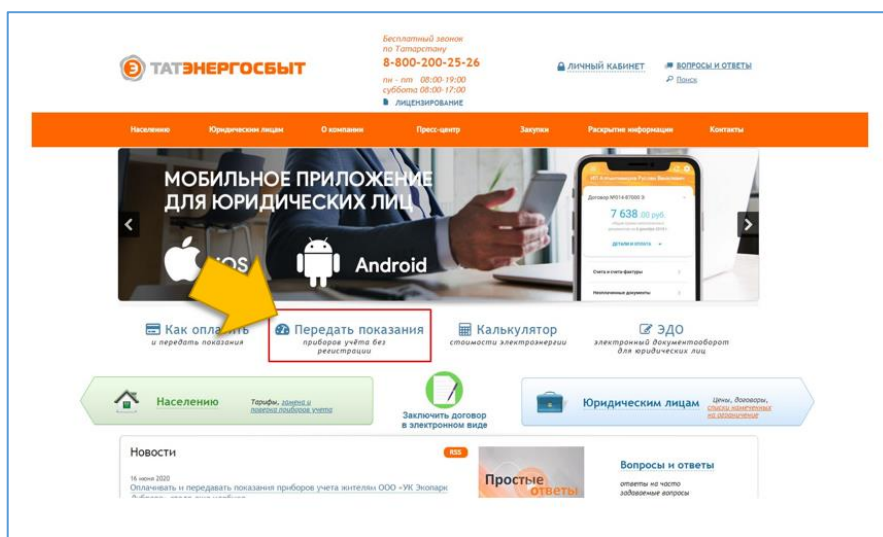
ТАТЭНЕРГОСБЫТ

Бесплатный звонок по Татарстану
8-800-200-25-26
пн - пт 08:00-19:00
суббота 08:00-17:00
ЛИЦЕНЗИРОВАНИЕ

ЛИЧНЫЙ КАБИНЕТ
ВОПРОСЫ И ОТВЕТЫ
Поиск

Населению | Юридическим лицам | О компании | Пресс-центр | Закупки | Раскрытие информации | Контакты

МОБИЛЬНОЕ ПРИЛОЖЕНИЕ ДЛЯ ЮРИДИЧЕСКИХ ЛИЦ
iOS
Android

Договор №014 87000 0
7 638,00 руб.
ДЕТАЛИ И ОПЛАТА
Счета и счета-фактуры
Неоплаченные документы

Как оплатить
и передать показания

Передать показания
приборов учёта без регистрации

Калькулятор
стоимости электроэнергии

ЭДО
электронный документооборот для юридических лиц

Населению
Тарифы, зонные и поверка приборов учета

Заключить договор в электронном виде

Юридическим лицам
Цены, договоры, сбыты конечных на опровержение

Новости
RSS
16 июня 2020
Оплачивать и передавать показания приборов учета жителям ООО «УК Экопарк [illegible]

Простые ответы

Вопросы и ответы
ответы на часто задаваемые вопросы